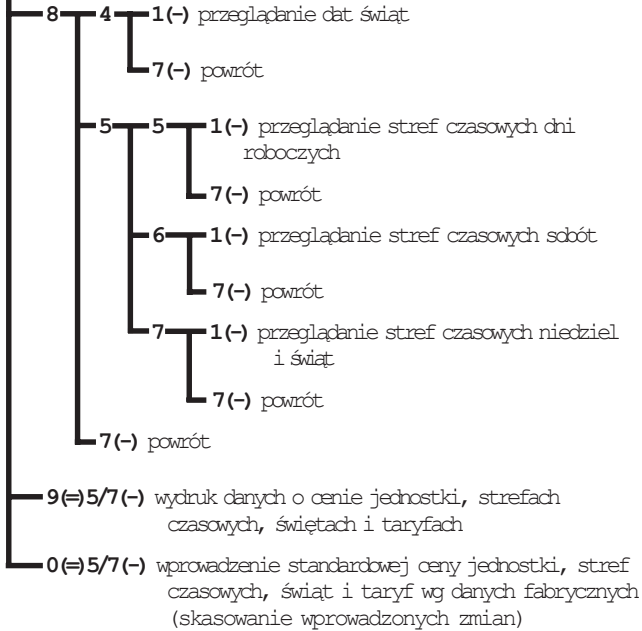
8 4 1(–) przeglądanie dat świąt

7(–) powrót

5 5 1(–) przeglądanie stref czasowych dni roboczych

7(–) powrót

6 1(–) przeglądanie stref czasowych sobót

7(–) powrót

7 1(–) przeglądanie stref czasowych niedziel i świąt

7(–) powrót

7(–) powrót

9(=)5/7(–) wydruk danych o cenie jednostki, strefach czasowych, świętach i taryfach

0(=)5/7(–) wprowadzenie standardowej ceny jednostki, stref czasowych, świąt i taryf wg danych fabrycznych (skasowanie wprowadzonych zmian)